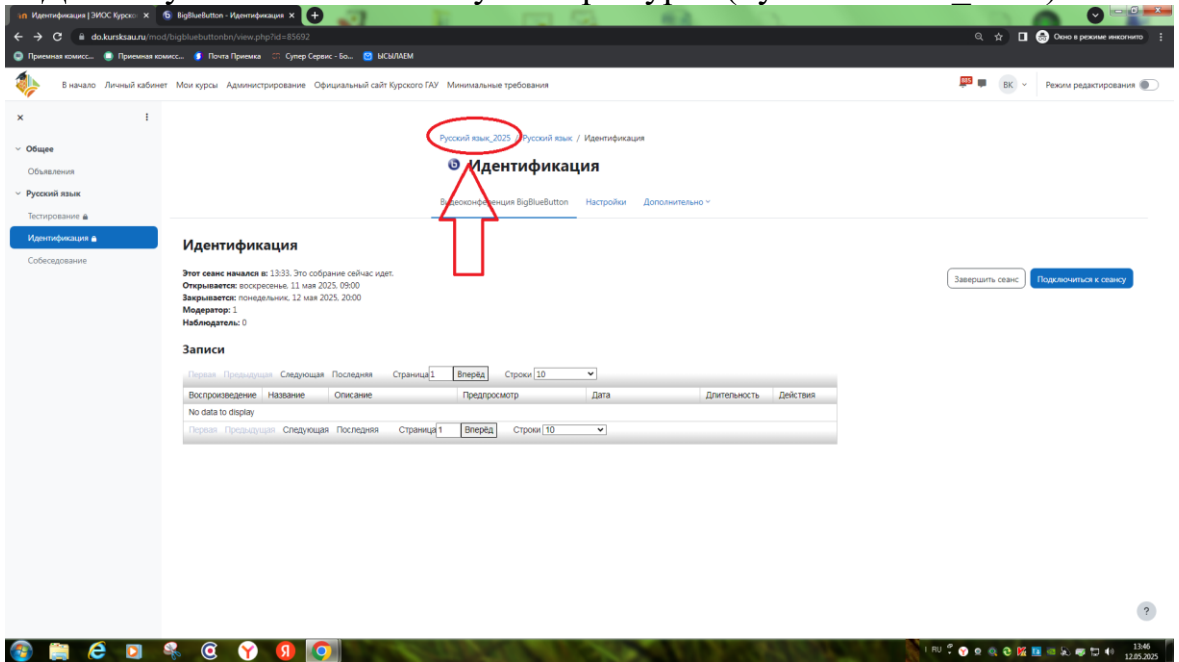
Идентификация | ЭИОС Курско × BigBlueButton - Идентификация ×

do.kursksau.ru/mod/bigbluebuttonbn/view.php?id=85692

Окно в режиме инкогнито

Приемная комисс... Приемная комисс... Почта Приемка Супер Сервис - Бо... ЫСЫЛАЕМ

В начало Личный кабинет Мои курсы Администрирование Официальный сайт Курского ГАУ Минимальные требования

BK Режим редактирования

Общее

Объявления

Русский язык

Тестирование

Идентификация

Собеседование

Русский язык_2025 / Русский язык / Идентификация

Идентификация

Видеоконференция BigBlueButton Настройки Дополнительно

Идентификация

Этот сеанс начался в: 13:33. Это собрание сейчас идет.
Открывается: воскресенье, 11 мая 2025, 09:00
Закрывается: понедельник, 12 мая 2025, 20:00
Модератор: 1
Наблюдатель: 0

Завершить сеанс Подключиться к сеансу

Записи

Первая Предыдущая Следующая Последняя Страница 1 Вперёд Строки 10

| Воспроизведение | Название | Описание | Предпросмотр | Дата | Длительность | Действия |
|---|---|---|---|---|---|---|
| No data to display | | | | | | |

Первая Предыдущая Следующая Последняя Страница 1 Вперёд Строки 10

?

RU 13:46 12.05.2025